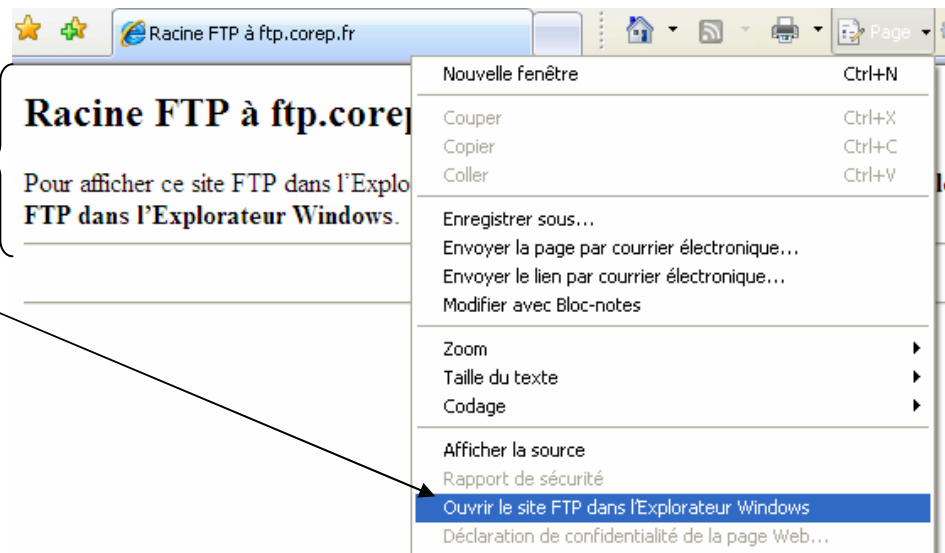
Racine FTP à ftp.corep.fr

Page

Racine FTP à ftp.corep

Pour afficher ce site FTP dans l'Explo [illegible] FTP dans l'Explorateur Windows.

Nouvelle fenêtre Ctrl+N
Couper Ctrl+X
Copier Ctrl+C
Coller Ctrl+V
Enregistrer sous...
Envoyer la page par courrier électronique...
Envoyer le lien par courrier électronique...
Modifier avec Bloc-notes
Zoom
Taille du texte
Codage
Afficher la source
Rapport de sécurité
Ouvrir le site FTP dans l'Explorateur Windows
Déclaration de confidentialité de la page Web...